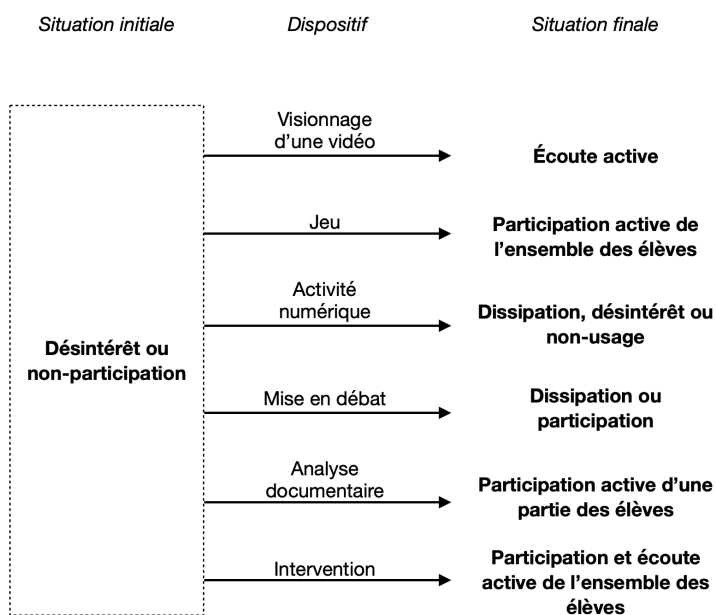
Situation initiale

Dispositif

Situation finale

Désintérêt ou non-participation

Visionnage d'une vidéo

Écoute active

Jeu

Participation active de l'ensemble des élèves

Activité numérique

Dissipation, désintérêt ou non-usage

Mise en débat

Dissipation ou participation

Analyse documentaire

Participation active d'une partie des élèves

Intervention

Participation et écoute active de l'ensemble des élèves